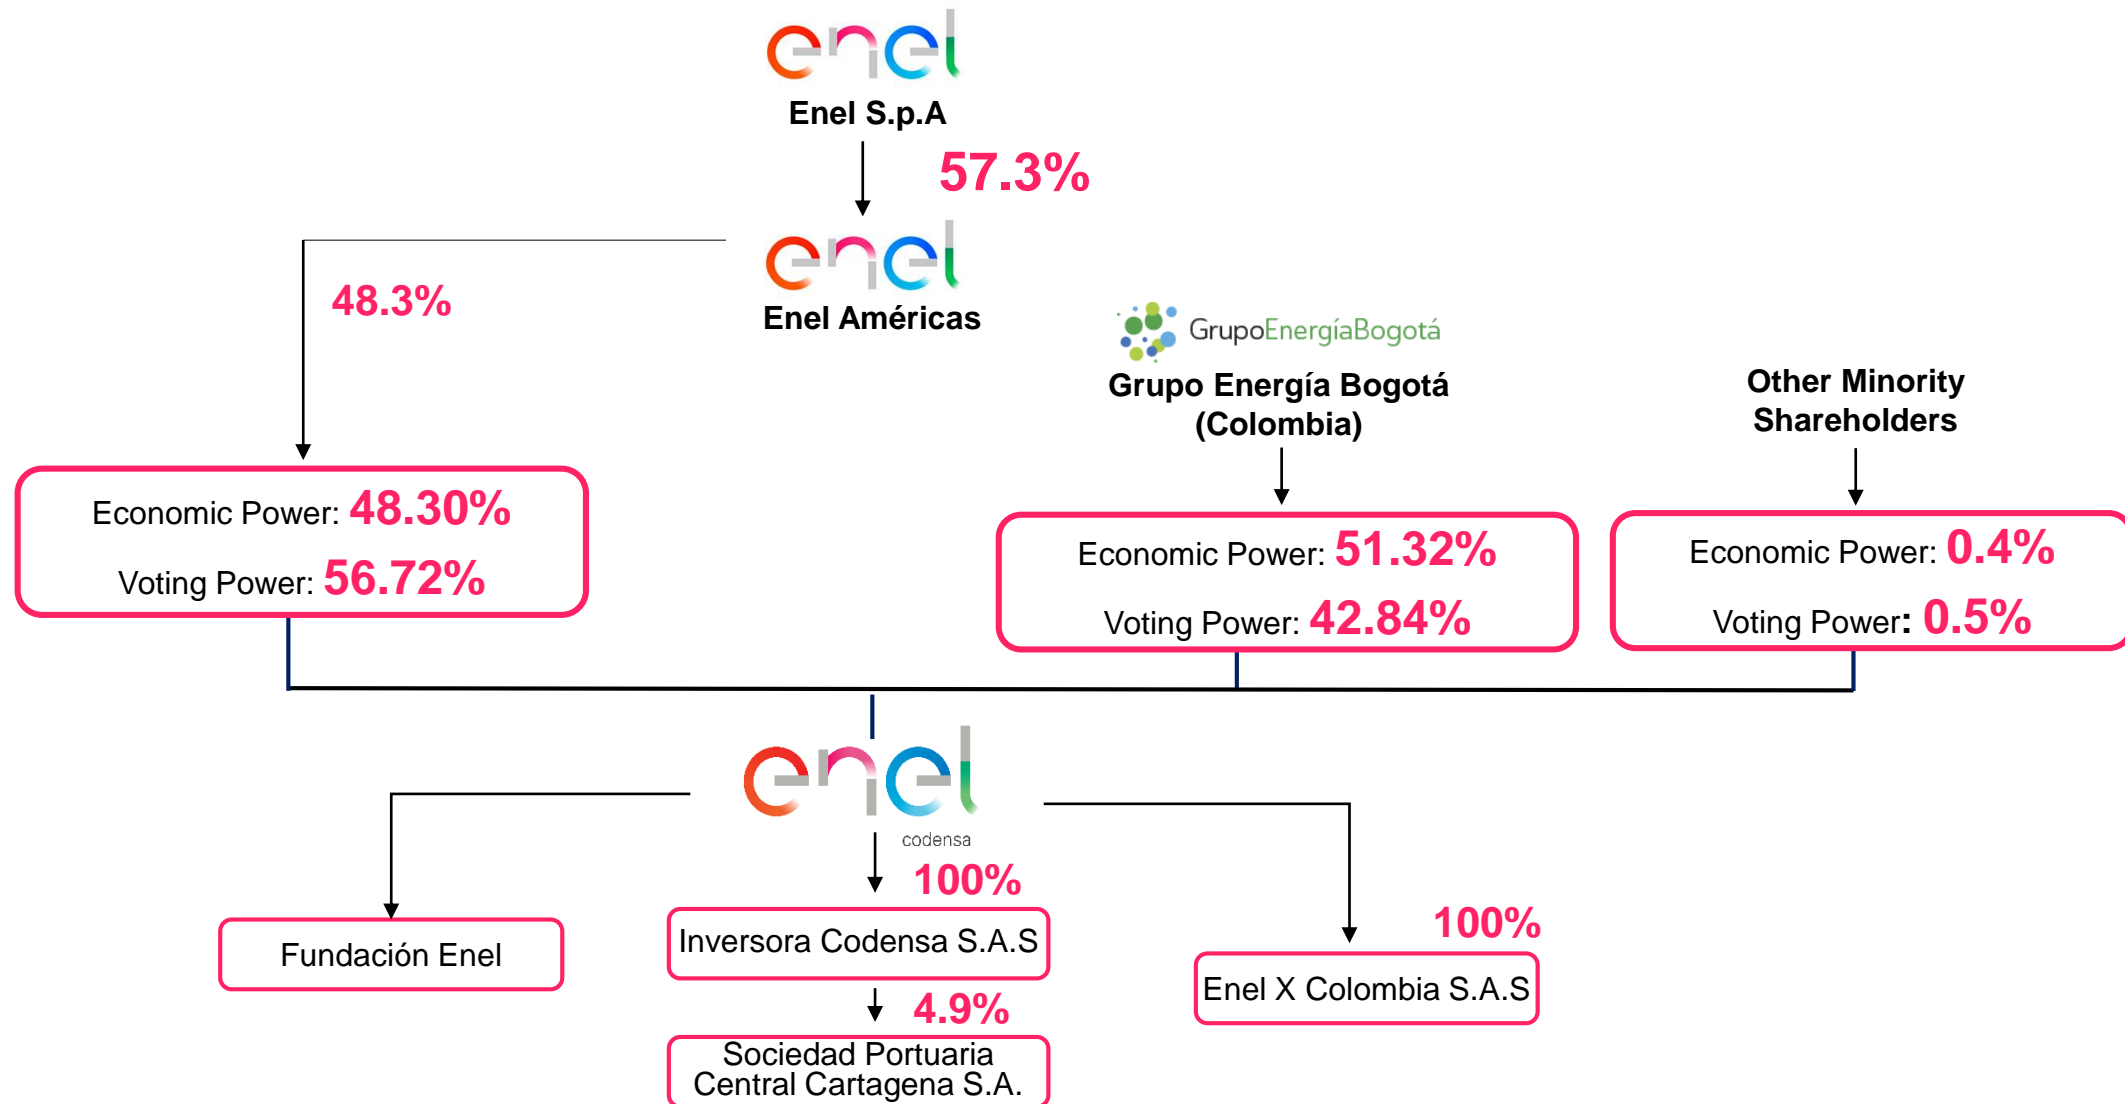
enel
Enel S.p.A
57.3%
enel
Enel Américas
48.3%
GrupoEnergíaBogotá
Grupo Energía Bogotá (Colombia)
Other Minority Shareholders

Economic Power: 48.30%
Voting Power: 56.72%

Economic Power: 51.32%
Voting Power: 42.84%

Economic Power: 0.4%
Voting Power: 0.5%

enel
codensa
100%
Fundación Enel
Inversora Codensa S.A.S
4.9%
Sociedad Portuaria Central Cartagena S.A.
100%
Enel X Colombia S.A.S